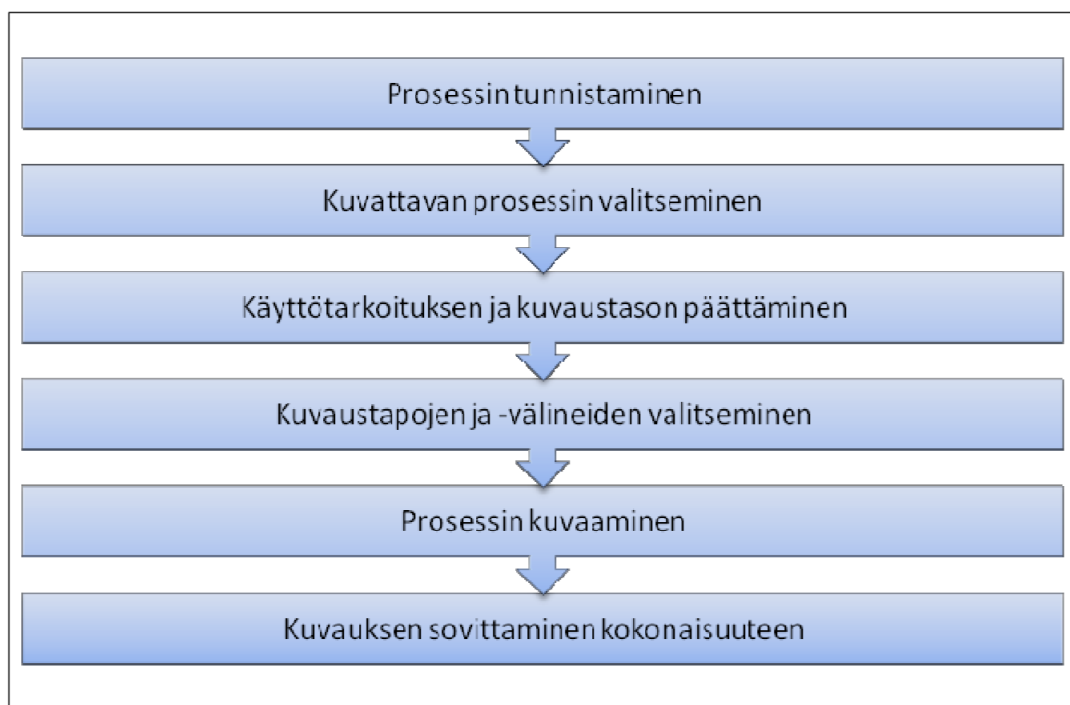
Prosessin tunnistaminen

Kuvattavan prosessin valitseminen

Käyttötarkoituksen ja kuvaustason päättäminen

Kuvaustapojen ja -välineiden valitseminen

Prosessin kuvaaminen

Kuvauksen sovittaminen kokonaisuuteen